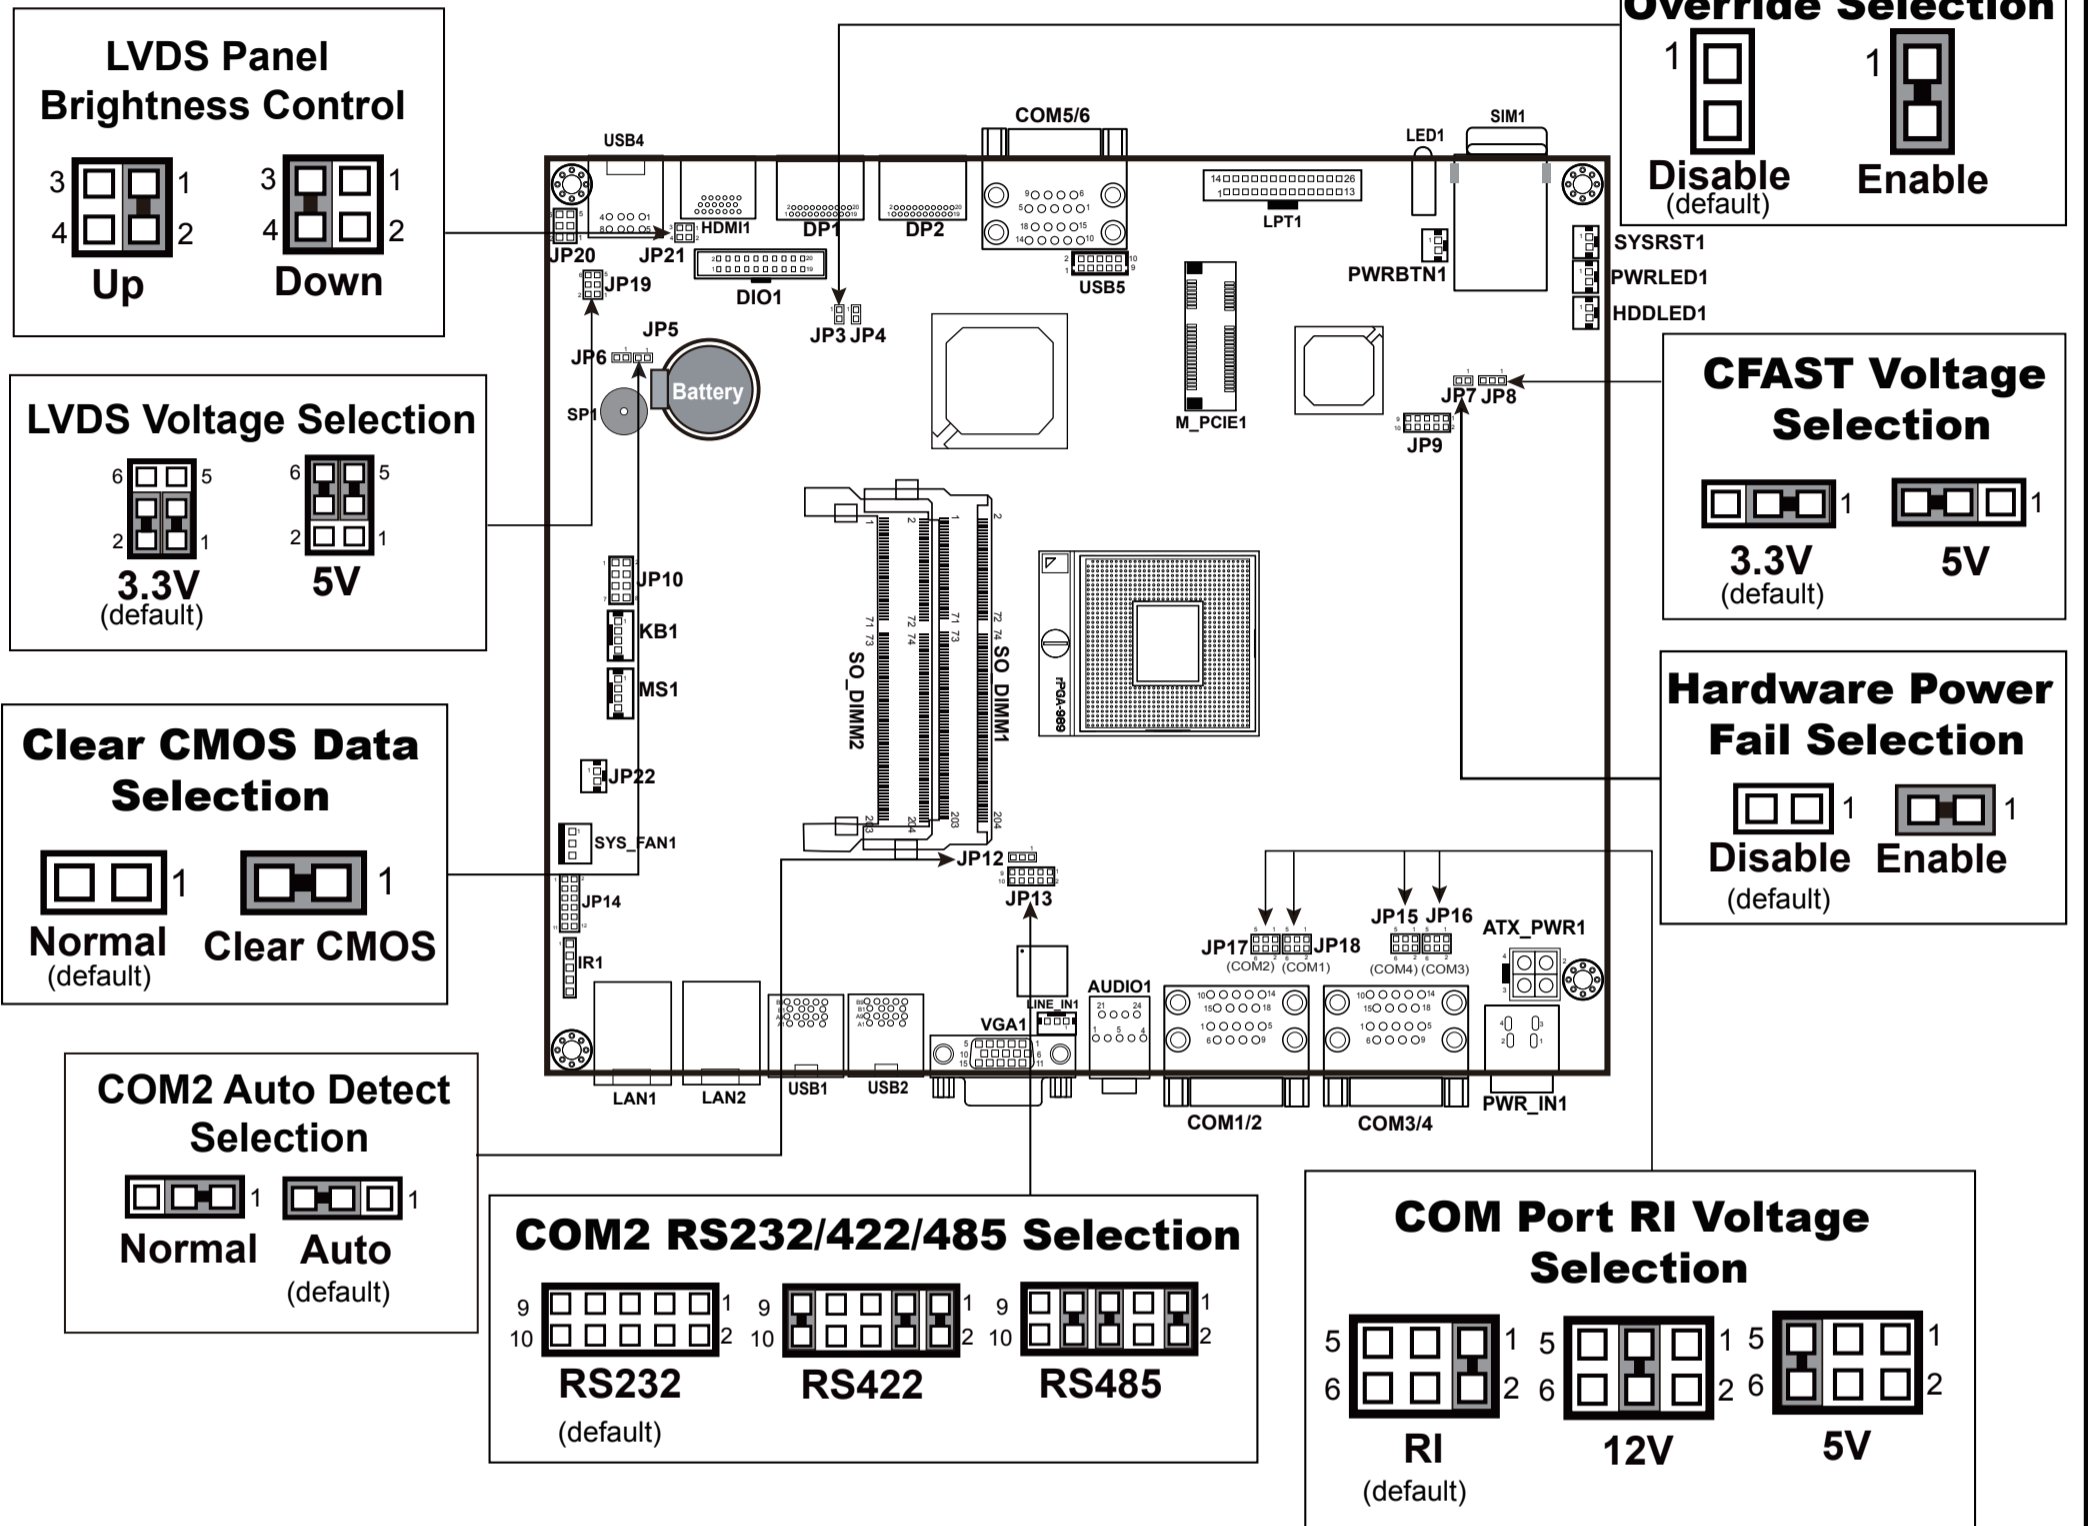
Override Selection
1
Disable
(default)
1
Enable

LVDS Panel Brightness Control
3 1
4 2
Up
3 1
4 2
Down

USB4
JP20
JP21
HDMI1
DP1
DP2
COM5/6
LPT1
LED1
SIM1
PWRBTN1
SYSRST1
PWRLED1
HDDLED1
USB5
DIO1
JP19
JP3 JP4
JP5
JP6
Battery
SP1
M_PCIE1
JP7 JP8
JP9

LVDS Voltage Selection
6 5
2 1
3.3V
(default)
6 5
2 1
5V

CFAST Voltage Selection
1
3.3V
(default)
1
5V

JP10
KB1
MS1
SO_DIMM2
SO_DIMM1
rPGA-989
JP22
SYS_FAN1
JP12
JP13
JP14
IR1

Hardware Power Fail Selection
1
Disable
(default)
1
Enable

Clear CMOS Data Selection
1
Normal
(default)
1
Clear CMOS

JP17 JP18
(COM2) (COM1)
JP15 JP16
(COM4) (COM3)
ATX_PWR1
AUDIO1
LINE_IN1
VGA1
LAN1
LAN2
USB1
USB2
COM1/2
COM3/4
PWR_IN1

COM2 Auto Detect Selection
1
Normal
1
Auto
(default)

COM2 RS232/422/485 Selection
9 1
10 2
RS232
(default)
9 1
10 2
RS422
9 1
10 2
RS485

COM Port RI Voltage Selection
5 1
6 2
RI
(default)
5 1
6 2
12V
5 1
6 2
5V